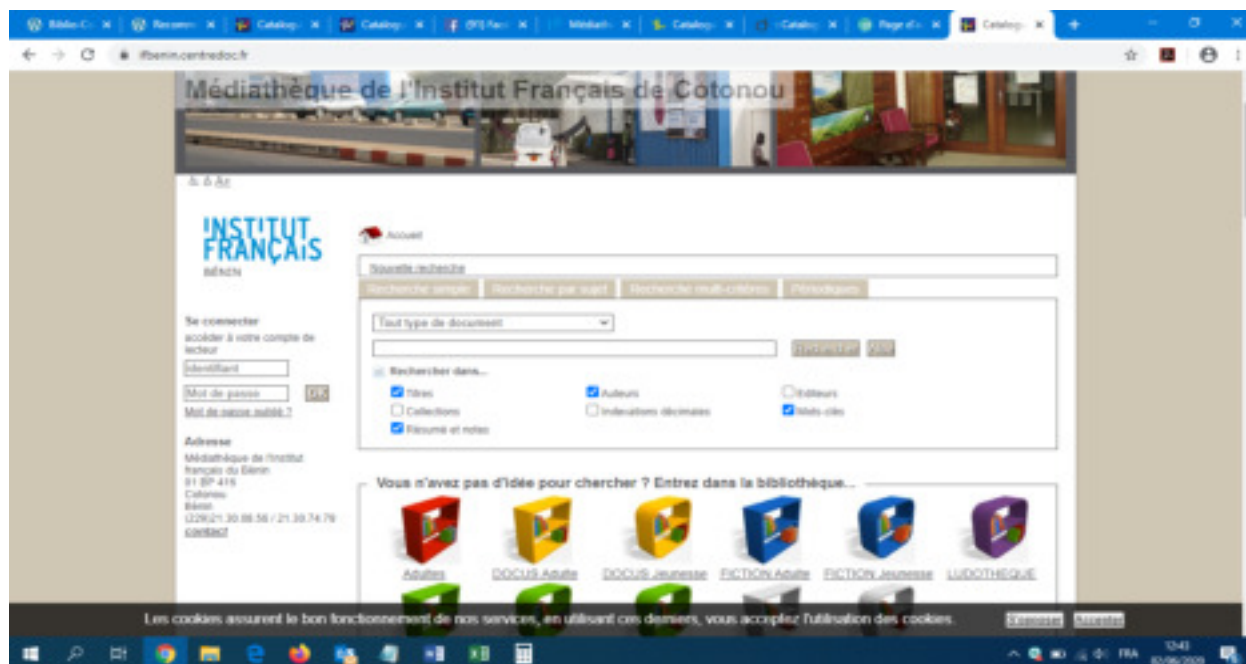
Biblio-Cr | Recomm | Catalog | Catalog | (97) Face | Médiath | Catalog | Catalog | Page d'a | Catalog

ifbenin.centredoc.fr

Médiathèque de l'Institut Français de Cotonou

A A A

INSTITUT FRANÇAIS BÉNIN

Accueil

Nouvelle recherche

Recherche simple | Recherche par sujet | Recherche multi-critères | Périodiques

Tout type de document

Rechercher | Aide

Rechercher dans...

Titres | Auteurs | Editeurs
Collections | Indexations décimales | Mots-clés
Résumé et notes

Se connecter
accéder à votre compte de lecteur
identifiant
Mot de passe | OK
Mot de passe oublié ?

Adresse
Médiathèque de l'Institut français du Bénin
01 BP 416
Cotonou
Bénin
(229)21.30.08.56 / 21.30.74.79
contact

Vous n'avez pas d'idée pour chercher ? Entrez dans la bibliothèque...

Adultes | DOCUS Adulte | DOCUS Jeunesse | FICTION Adulte | FICTION Jeunesse | LUDOTHEQUE

Les cookies assurent le bon fonctionnement de nos services, en utilisant ces derniers, vous acceptez l'utilisation des cookies.

S'opposer | Accepter

FRA 12:43 02/06/2020